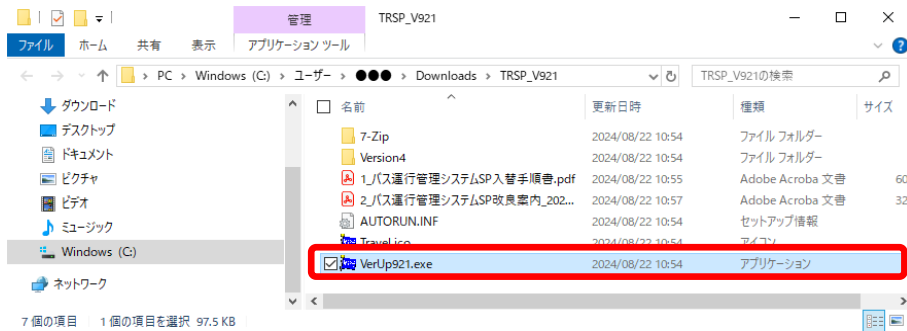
管理 TRSP_V921

ファイル ホーム 共有 表示 アプリケーション ツール

PC > Windows (C:) > ユーザー > ●●● > Downloads > TRSP_V921

TRSP_V921の検索

ダウンロード
デスクトップ
ドキュメント
ピクチャ
ビデオ
ミュージック
Windows (C:)
ネットワーク

| 名前 | 更新日時 | 種類 | サイズ |
|---|---|---|---|
| 7-Zip | 2024/08/22 10:54 | ファイル フォルダー | |
| Version4 | 2024/08/22 10:54 | ファイル フォルダー | |
| 1_バス運行管理システムSP入替手順書.pdf | 2024/08/22 10:55 | Adobe Acroba 文書 | 60 |
| 2_バス運行管理システムSP改良案内_202... | 2024/08/22 10:57 | Adobe Acroba 文書 | 32 |
| AUTORUN.INF | 2024/08/22 10:54 | セットアップ情報 | |
| Travel.ico | 2024/08/22 10:54 | アイコン | |
| VerUp921.exe | 2024/08/22 10:54 | アプリケーション | |

7 個の項目 1 個の項目を選択 97.5 KB